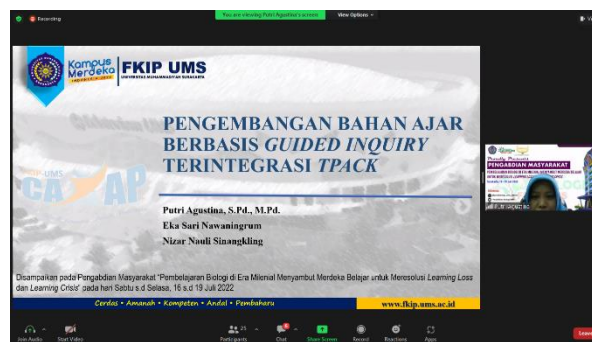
Recording

You are viewing Putri Agustina's screen

View Options

Kampus Merdeka

FKIP UMS

UNIVERSITAS MUHAMMADIYAH SURAKARTA

PENGEMBANGAN BAHAN AJAR BERBASIS *GUIDED INQUIRY* TERINTEGRASI *TPACK*

Putri Agustina, S.Pd., M.Pd.

Eka Sari Nawaningrum

Nizar Nauli Sinangkling

Disampaikan pada Pengabdian Masyarakat "Pembelajaran Biologi di Era Milenial Menyambut Merdeka Belajar untuk Meresolusi *Learning Loss* dan *Learning Crisis*" pada hari Sabtu s.d Selasa, 16 s.d 19 Juli 2022

Cerdas • Amanah • Kompeten • Andal • Pembaharu

www.fkip.ums.ac.id

PENGABDIAN MASYARAKAT

Join Audio

Start Video

Participants 25

Chat

Share Screen

Record

Reactions

Apps